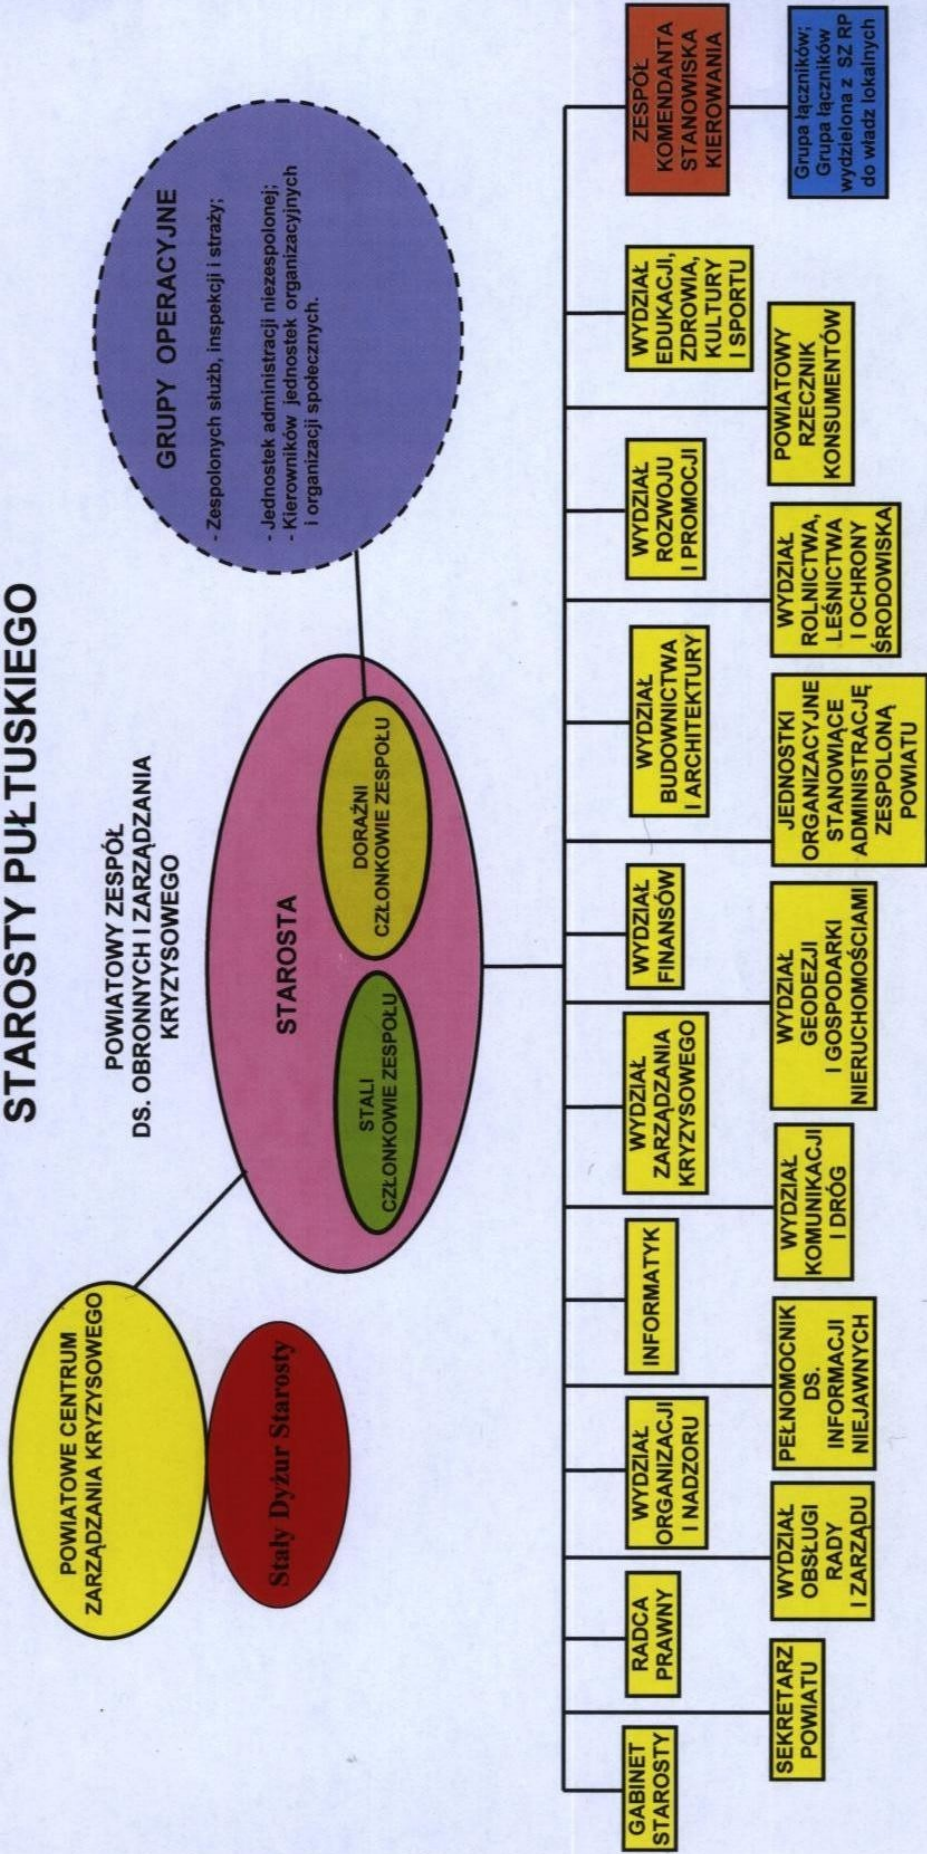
STAROSTY PUŁTUSKIEGO

POWIATOWE CENTRUM ZARZĄDZANIA KRYZYSOWEGO

Stały Dyżur Starosty

POWIATOWY ZESPÓŁ DS. OBRONNYCH I ZARZĄDZANIA KRYZYSOWEGO

STAROSTA

STALI CZŁONKOWIE ZESPOŁU

DORAŹNI CZŁONKOWIE ZESPOŁU

GRUPY OPERACYJNE

- Zespolonych służb, inspekcji i straży;
- Jednostek administracji niezespolonej;
- Kierowników jednostek organizacyjnych i organizacji społecznych.

GABINET STAROSTY

SEKRETARZ POWIATU

RADCA PRAWNY

WYDZIAŁ OBSŁUGI RADY I ZARZĄDU

WYDZIAŁ ORGANIZACJI I NADZORU

PEŁNOMOCNIK DS. INFORMACJI NIEJAWNYCH

INFORMATYK

WYDZIAŁ KOMUNIKACJI I DRÓG

WYDZIAŁ ZARZĄDZANIA KRYZYSOWEGO

WYDZIAŁ GEODEZJI I GOSPODARKI NIERUCHOMOŚCIAMI

WYDZIAŁ FINANSÓW

JEDNOSTKI ORGANIZACYJNE STANOWIĄCE ADMINISTRACJĘ ZESPOLONĄ POWIATU

WYDZIAŁ BUDOWNICTWA I ARCHITEKTURY

WYDZIAŁ ROLNICTWA, LEŚNICTWA I OCHRONY ŚRODOWISKA

WYDZIAŁ ROZWOJU I PROMOCJI

POWIATOWY RZECZNIK KONSUMENTÓW

WYDZIAŁ EDUKACJI, ZDROWIA, KULTURY I SPORTU

ZESPÓŁ KOMENDANTA STANOWISKA KIEROWANIA

Grupa łączników; Grupa łączników wydzielona z SZ RP do władz lokalnych